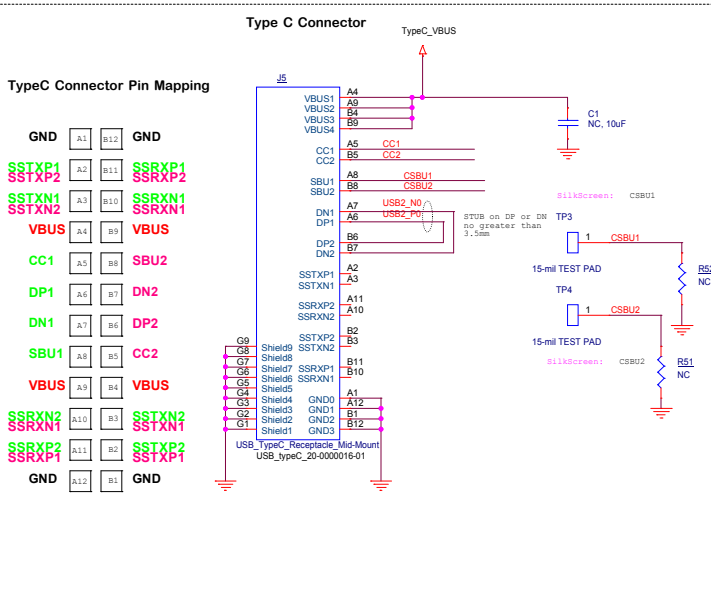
Type C Connector

TypeC_VBUS

TypeC Connector Pin Mapping

J5

| GND | A1 | B12 | GND |
|---|---|---|---|
| SSTXP1 SSTXP2 | A2 | B11 | SSRXP1 SSRXP2 |
| SSTXN1 SSTXN2 | A3 | B10 | SSRXN1 SSRXN1 |
| VBUS | A4 | B9 | VBUS |
| CC1 | A5 | B8 | SBU2 |
| DP1 | A6 | B7 | DN2 |
| DN1 | A7 | B6 | DP2 |
| SBU1 | A8 | B5 | CC2 |
| VBUS | A9 | B4 | VBUS |
| SSRXN2 SSRXN1 | A10 | B3 | SSTXN2 SSTXN1 |
| SSRXP2 SSRXP1 | A11 | B2 | SSTXP2 SSTXP1 |
| GND | A12 | B1 | GND |

VBUS1 A4
VBUS2 A9
VBUS3 B4
VBUS4 B9

CC1 A5 CC1
CC2 B5 CC2

SBU1 A8 CSBU1
SBU2 B8 CSBU2

DN1 A7 USB2_N0
DP1 A6 USB2_P0

STUB on DP or DN no greater than 3.5mm

DP2 B6
DN2 B7

SSTXP1 A2
SSTXN1 A3

SSRXP2 A11
SSRXN2 A10

SSTXP2 B2
SSTXN2 B3

SSRXP1 B11
SSRXN1 B10

G9 Shield9
G8 Shield8
G7 Shield7
G6 Shield6
G5 Shield5
G3 Shield4
G4 Shield3
G2 Shield2
G1 Shield1

GND0 A1
GND1 A12
GND2 B1
GND3 B12

USB_TypeC_Receptacle_Mid-Mount
USB_typeC_20-0000016-01

C1
NC, 10uF

SilkScreen: CSBU1

TP3
1 CSBU1
15-mil TEST PAD

R52
NC

TP4
1 CSBU2
15-mil TEST PAD

SilkScreen: CSBU2

R51
NC